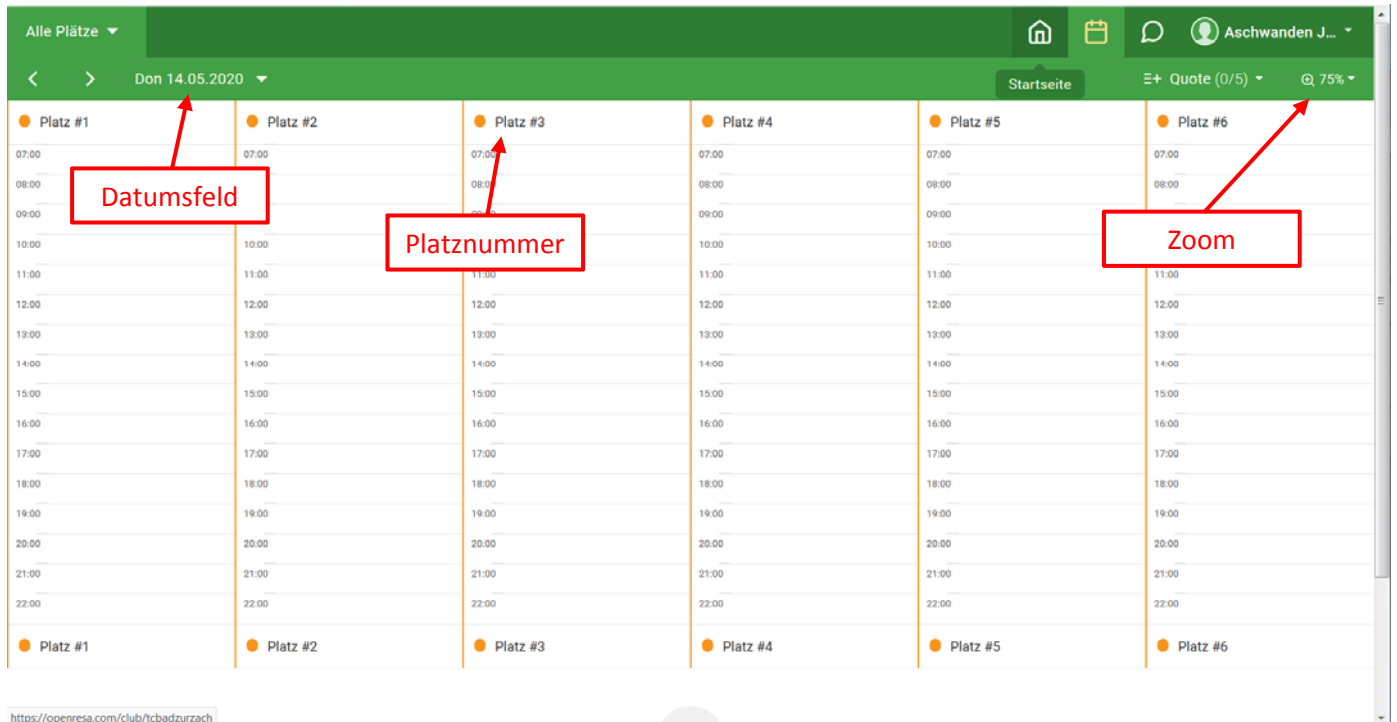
Alle Plätze

Aschwanden J...

Don 14.05.2020

Startseite

Quote (0/5)

75%

| Platz #1 | Platz #2 | Platz #3 | Platz #4 | Platz #5 | Platz #6 |
|---|---|---|---|---|---|
| 07:00 | 07:00 | 07:00 | 07:00 | 07:00 | 07:00 |
| 08:00 | 08:00 | 08:00 | 08:00 | 08:00 | 08:00 |
| 09:00 | 09:00 | 09:00 | 09:00 | 09:00 | 09:00 |
| 10:00 | 10:00 | 10:00 | 10:00 | 10:00 | 10:00 |
| 11:00 | 11:00 | 11:00 | 11:00 | 11:00 | 11:00 |
| 12:00 | 12:00 | 12:00 | 12:00 | 12:00 | 12:00 |
| 13:00 | 13:00 | 13:00 | 13:00 | 13:00 | 13:00 |
| 14:00 | 14:00 | 14:00 | 14:00 | 14:00 | 14:00 |
| 15:00 | 15:00 | 15:00 | 15:00 | 15:00 | 15:00 |
| 16:00 | 16:00 | 16:00 | 16:00 | 16:00 | 16:00 |
| 17:00 | 17:00 | 17:00 | 17:00 | 17:00 | 17:00 |
| 18:00 | 18:00 | 18:00 | 18:00 | 18:00 | 18:00 |
| 19:00 | 19:00 | 19:00 | 19:00 | 19:00 | 19:00 |
| 20:00 | 20:00 | 20:00 | 20:00 | 20:00 | 20:00 |
| 21:00 | 21:00 | 21:00 | 21:00 | 21:00 | 21:00 |
| 22:00 | 22:00 | 22:00 | 22:00 | 22:00 | 22:00 |
| Platz #1 | Platz #2 | Platz #3 | Platz #4 | Platz #5 | Platz #6 |

Datumsfeld

Platznummer

Zoom

https://openresa.com/club/tcbadzurzach